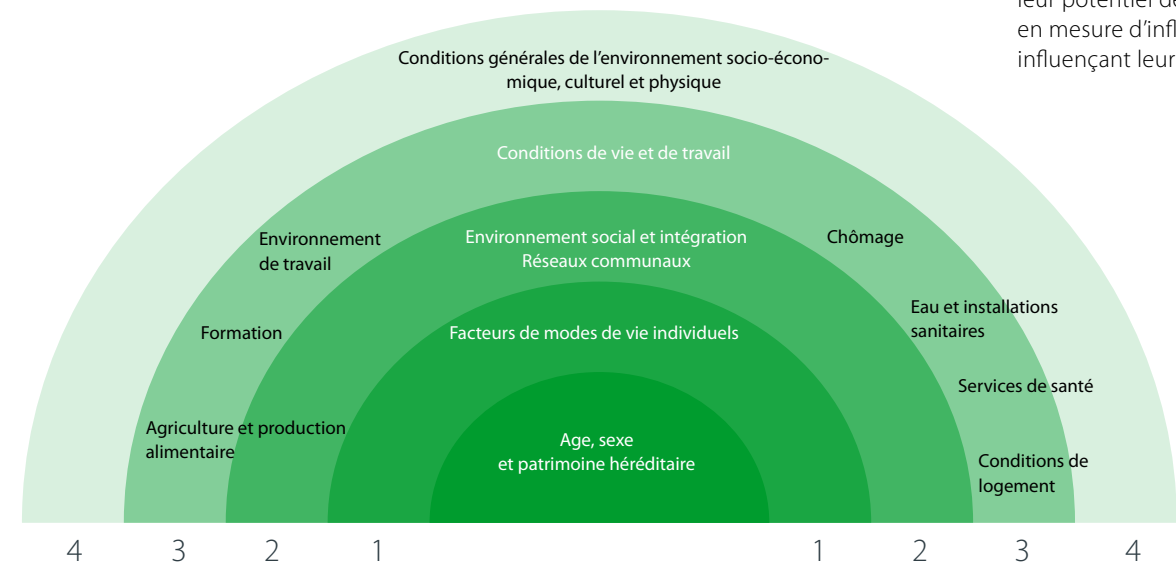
leur potentiel de
en mesure d'infl
influençant leur

Conditions générales de l'environnement socio-économique, culturel et physique

Conditions de vie et de travail

Environnement de travail

Chômage

Environnement social et intégration
Réseaux communaux

Eau et installations sanitaires

Formation

Facteurs de modes de vie individuels

Services de santé

Agriculture et production alimentaire

Age, sexe
et patrimoine héréditaire

Conditions de logement

4 3 2 1 1 2 3 4